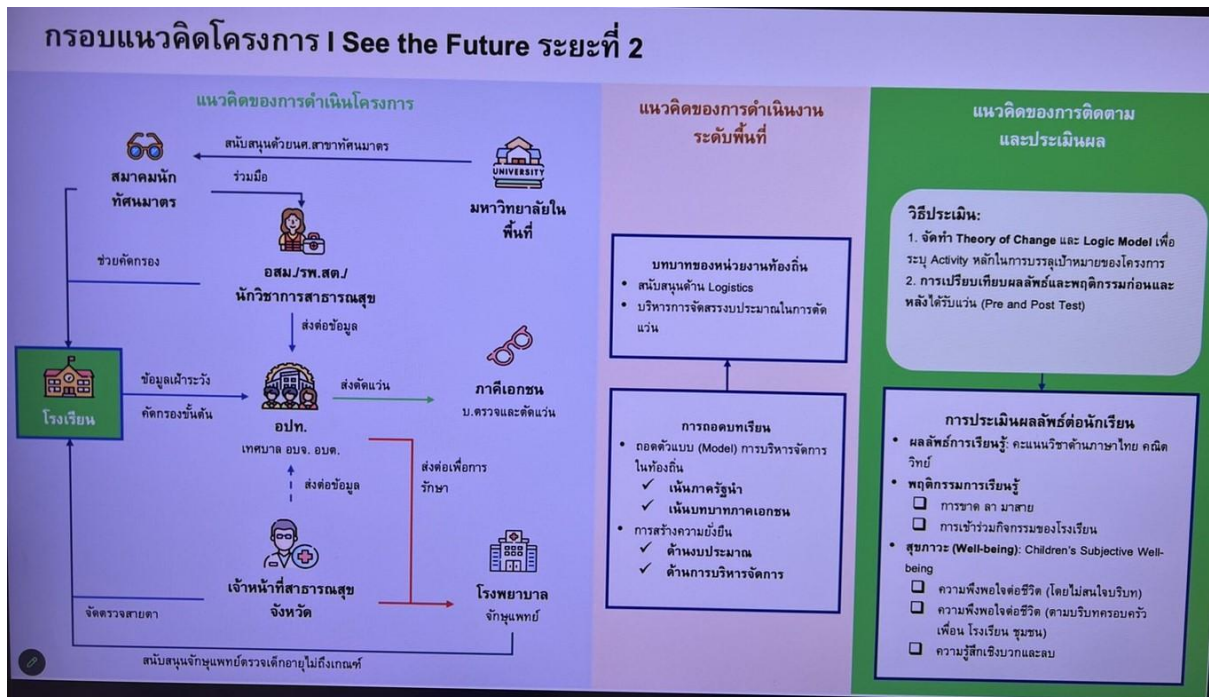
กรอบแนวคิดโครงการ I See the Future ระยะที่ 2

แนวคิดของการดำเนินโครงการ

สนับสนุนด้วยนศ.สาขาทัศนมาตร

UNIVERSITY

สมาคมนักทัศนมาตร

ร่วมมือ

มหาวิทยาลัยในพื้นที่

ช่วยคัดกรอง

อสม./รพ.สต./นักวิชาการสาธารณสุข

ส่งต่อข้อมูล

โรงเรียน

ข้อมูลเฝ้าระวัง

คัดกรองขั้นต้น

อปท.

เทศบาล อบจ. อบต.

ส่งตัดแว่น

ภาคีเอกชน

บ.ตรวจและตัดแว่น

ส่งต่อข้อมูล

ส่งต่อเพื่อการรักษา

เจ้าหน้าที่สาธารณสุขจังหวัด

โรงพยาบาล

จักษุแพทย์

จัดตรวจสายตา

สนับสนุนจักษุแพทย์ตรวจเด็กอายุไม่ถึงเกณฑ์

แนวคิดของการดำเนินงานระดับพื้นที่

บทบาทของหน่วยงานท้องถิ่น
• สนับสนุนด้าน Logistics
• บริหารการจัดสรรงบประมาณในการตัดแว่น

การถอดบทเรียน
• ถอดตัวแบบ (Model) การบริหารจัดการในท้องถิ่น
✓ เน้นภาครัฐนำ
✓ เน้นบทบาทภาคเอกชน
• การสร้างความยั่งยืน
✓ ด้านงบประมาณ
✓ ด้านการบริหารจัดการ

แนวคิดของการติดตามและประเมินผล

วิธีประเมิน:
1. จัดทำ Theory of Change และ Logic Model เพื่อระบุ Activity หลักในการบรรลุเป้าหมายของโครงการ
2. การเปรียบเทียบผลลัพธ์และพฤติกรรมก่อนและหลังได้รับแว่น (Pre and Post Test)

การประเมินผลลัพธ์ต่อนักเรียน
• ผลลัพธ์การเรียนรู้: คะแนนวิชาด้านภาษาไทย คณิต วิทย์
• พฤติกรรมการเรียนรู้
❑ การขาด ลา มาสาย
❑ การเข้าร่วมกิจกรรมของโรงเรียน
• สุขภาวะ (Well-being): Children's Subjective Well-being
❑ ความพึงพอใจต่อชีวิต (โดยไม่สนใจบริบท)
❑ ความพึงพอใจต่อชีวิต (ตามบริบทครอบครัว เพื่อน โรงเรียน ชุมชน)
❑ ความรู้สึกเชิงบวกและลบ